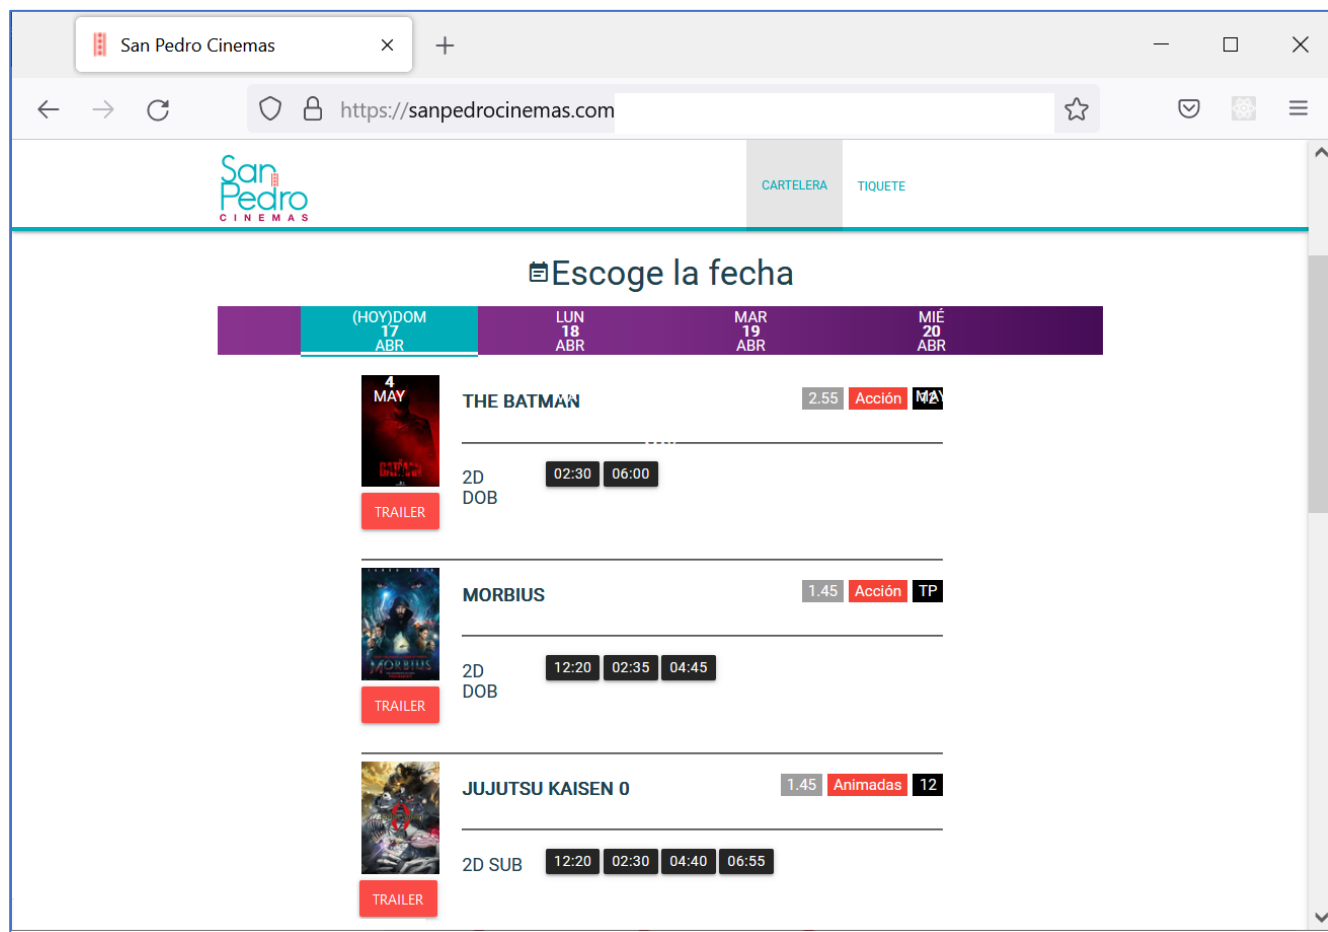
San Pedro Cinemas

https://sanpedrocinemas.com

San Pedro CINEMAS

CARTELERA TIQUETE

Escoge la fecha

(HOY)DOM 17 ABR
LUN 18 ABR
MAR 19 ABR
MIÉ 20 ABR

4 MAY

THE BATMAN
2.55 Acción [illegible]
2D DOB
02:30 06:00
TRAILER

MORBIUS
1.45 Acción TP
2D DOB
12:20 02:35 04:45
TRAILER

JUJUTSU KAISEN 0
1.45 Animadas 12
2D SUB
12:20 02:30 04:40 06:55
TRAILER